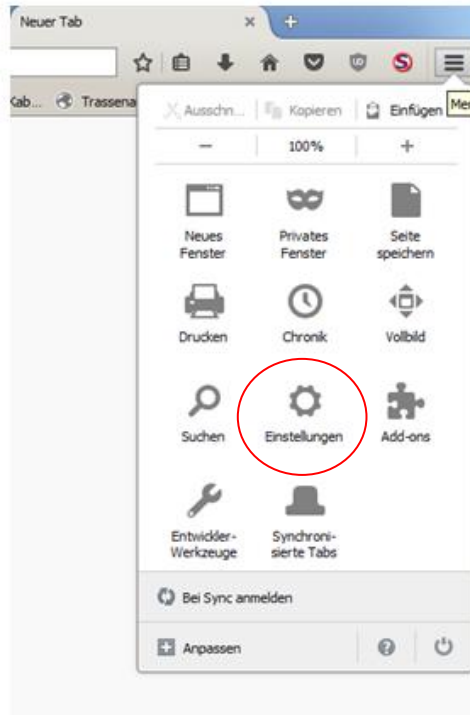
Neuer Tab ×

Kab... Trassena

Me

Ausschn... Kopieren Einfügen

— 100% +

Neues Fenster

Privates Fenster

Seite speichern

Drucken

Chronik

Vollbild

Suchen

Einstellungen

Add-ons

Entwickler-Werkzeuge

Synchronisierte Tabs

Bei Sync anmelden

Anpassen